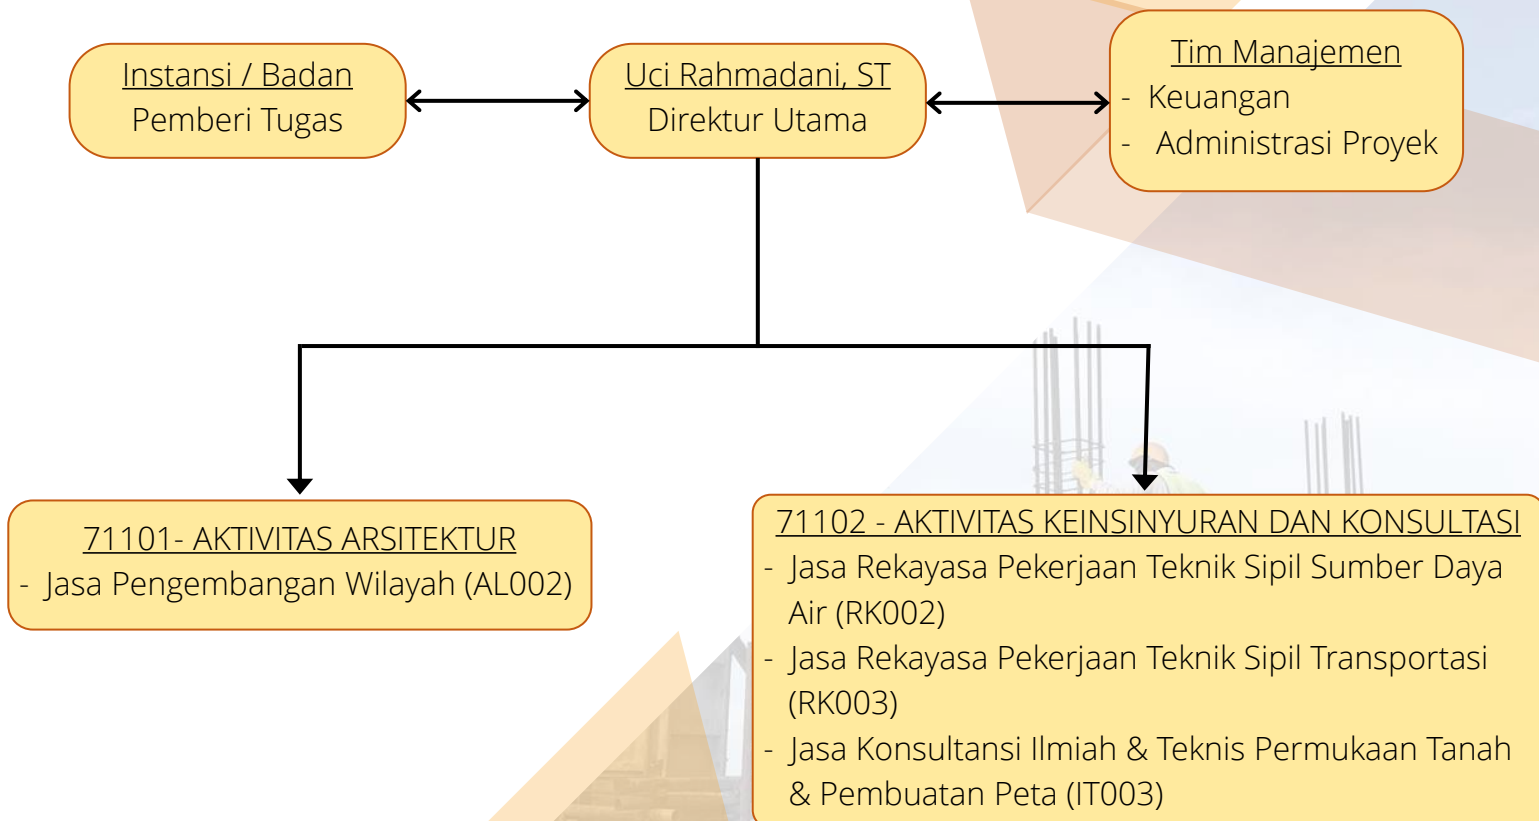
Instansi / Badan
Pemberi Tugas

Uci Rahmadani, ST
Direktur Utama

Tim Manajemen
- Keuangan
- Administrasi Proyek

71101- AKTIVITAS ARSITEKTUR
- Jasa Pengembangan Wilayah (AL002)

71102 - AKTIVITAS KEINSINYURAN DAN KONSULTASI
- Jasa Rekayasa Pekerjaan Teknik Sipil Sumber Daya Air (RK002)
- Jasa Rekayasa Pekerjaan Teknik Sipil Transportasi (RK003)
- Jasa Konsultansi Ilmiah & Teknis Permukaan Tanah & Pembuatan Peta (IT003)